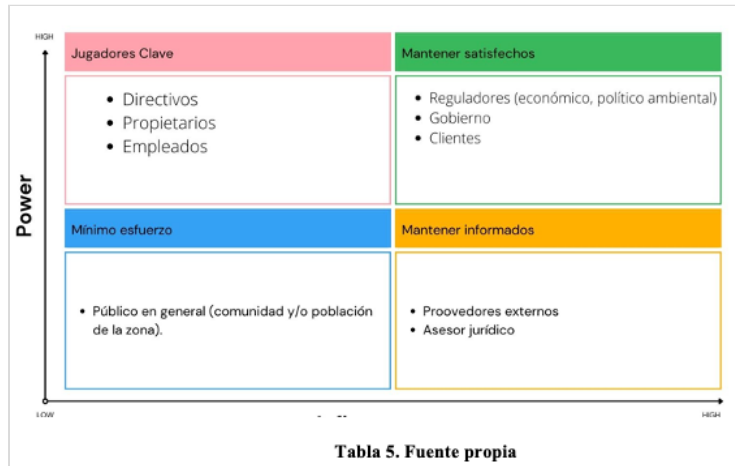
HIGH

Power

Jugadores Clave

- Directivos
- Propietarios
- Empleados

Mantener satisfechos

- Reguladores (económico, político ambiental)
- Gobierno
- Clientes

Mínimo esfuerzo

- Público en general (comunidad y/o población de la zona).

Mantener informados

- Proovedores externos
- Asesor jurídico

LOW

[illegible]

HIGH

Tabla 5. Fuente propia